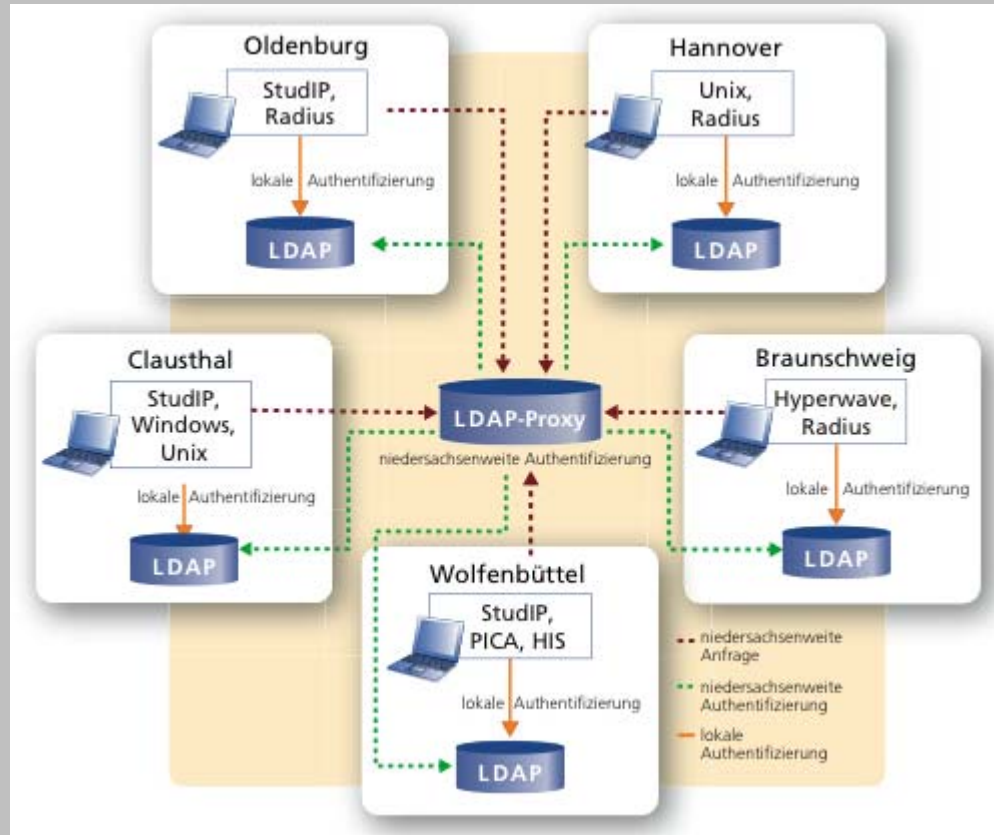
Oldenburg

StudIP, Radius

lokale Authentifizierung

LDAP

Hannover

Unix, Radius

lokale Authentifizierung

LDAP

Clausthal

StudIP, Windows, Unix

lokale Authentifizierung

LDAP

LDAP-Proxy

niedersachsenweite Authentifizierung

Braunschweig

Hyperwave, Radius

lokale Authentifizierung

LDAP

Wolfenbüttel

StudIP, PICA, HIS

lokale Authentifizierung

LDAP

niedersachsenweite Anfrage

niedersachsenweite Authentifizierung

lokale Authentifizierung